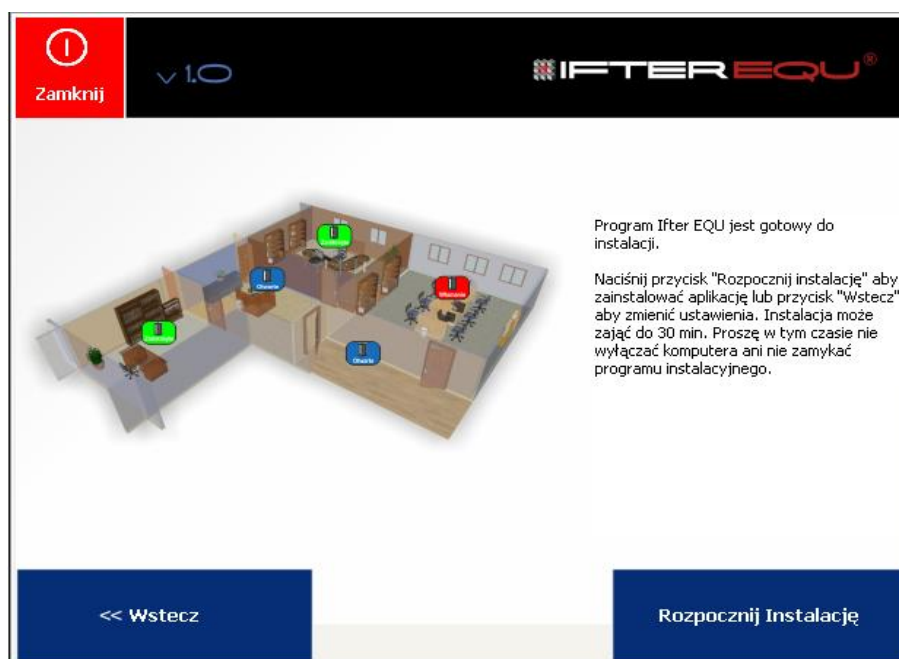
Zamknij

v1.0

IFTER EQU®

Program Ifter EQU jest gotowy do instalacji.

Naciśnij przycisk "Rozpocznij instalację" aby zainstalować aplikację lub przycisk "Wstecz" aby zmienić ustawienia. Instalacja może zająć do 30 min. Proszę w tym czasie nie wyłączać komputera ani nie zamykać programu instalacyjnego.

<< Wstecz

Rozpocznij Instalację